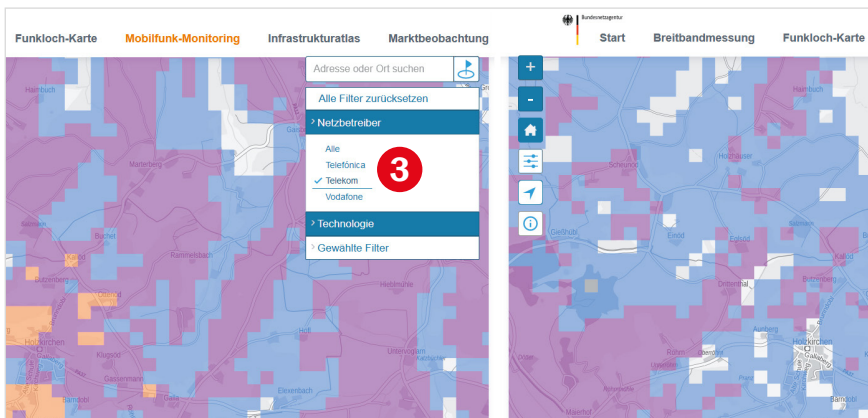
Funkloch-Karte Mobilfunk-Monitoring Infrastrukturatlas Marktbeobachtung

Bundesnetzagentur

Start Breitbandmessung Funkloch-Karte

Adresse oder Ort suchen

Alle Filter zurücksetzen

Netzbetreiber

Alle
Telefónica
Telekom
Vodafone

3

Technologie

Gewählte Filter

+
-

Haimbuch
Matterberg
Ramersbach
Kalill
Sulzenberg
Holzkirchen
Klapfing
Gassermann
Eisenbach
Untervogeln
Schierling
Eiroll
Geisholz
Hochlehen
Drittenhal
Holzkirchen
Auenberg